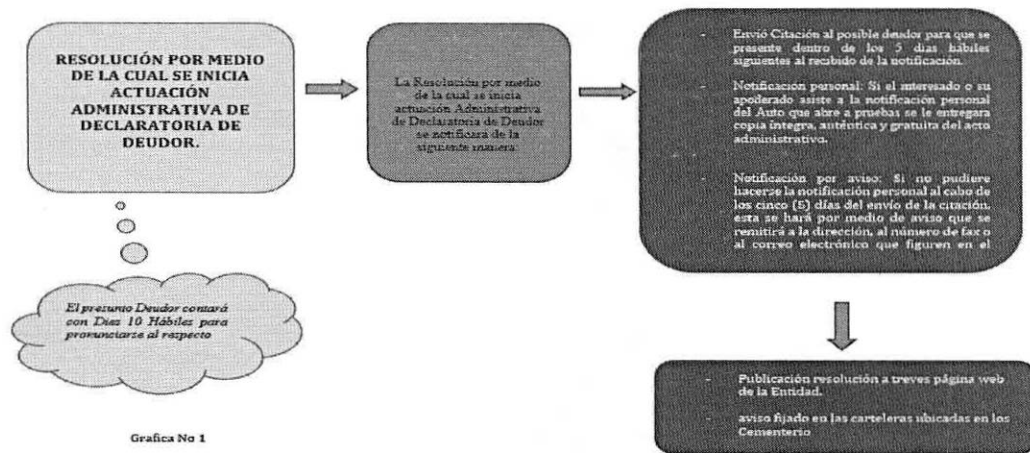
RESOLUCIÓN POR MEDIO DE LA CUAL SE INICIA ACTUACIÓN ADMINISTRATIVA DE DECLARATORIA DE DEUDOR.

La Resolución por medio de la cual se inicia actuación Administrativa de Declaratoria de Deudor se notificará de la siguiente manera:

- Envió Citación al posible deudor para que se presente dentro de los 5 días hábiles siguientes al recibido de la notificación.

- Notificación personal: Si el interesado o su apoderado asiste a la notificación personal del Auto que abre a pruebas se le entregara copia íntegra, auténtica y gratuita del acto administrativo.

- Notificación por aviso: Si no pudiere hacerse la notificación personal al cabo de los cinco (5) días del envío de la citación, esta se hará por medio de aviso que se remitirá a la dirección, al número de fax o al correo electrónico que figuren en el

El presunto Deudor contará con Diez 10 Hábiles para pronunciarse al respecto

- Publicación resolución a treves página web de la Entidad.

- aviso fijado en las carteleras ubicadas en los Cementerio

Grafica No 1